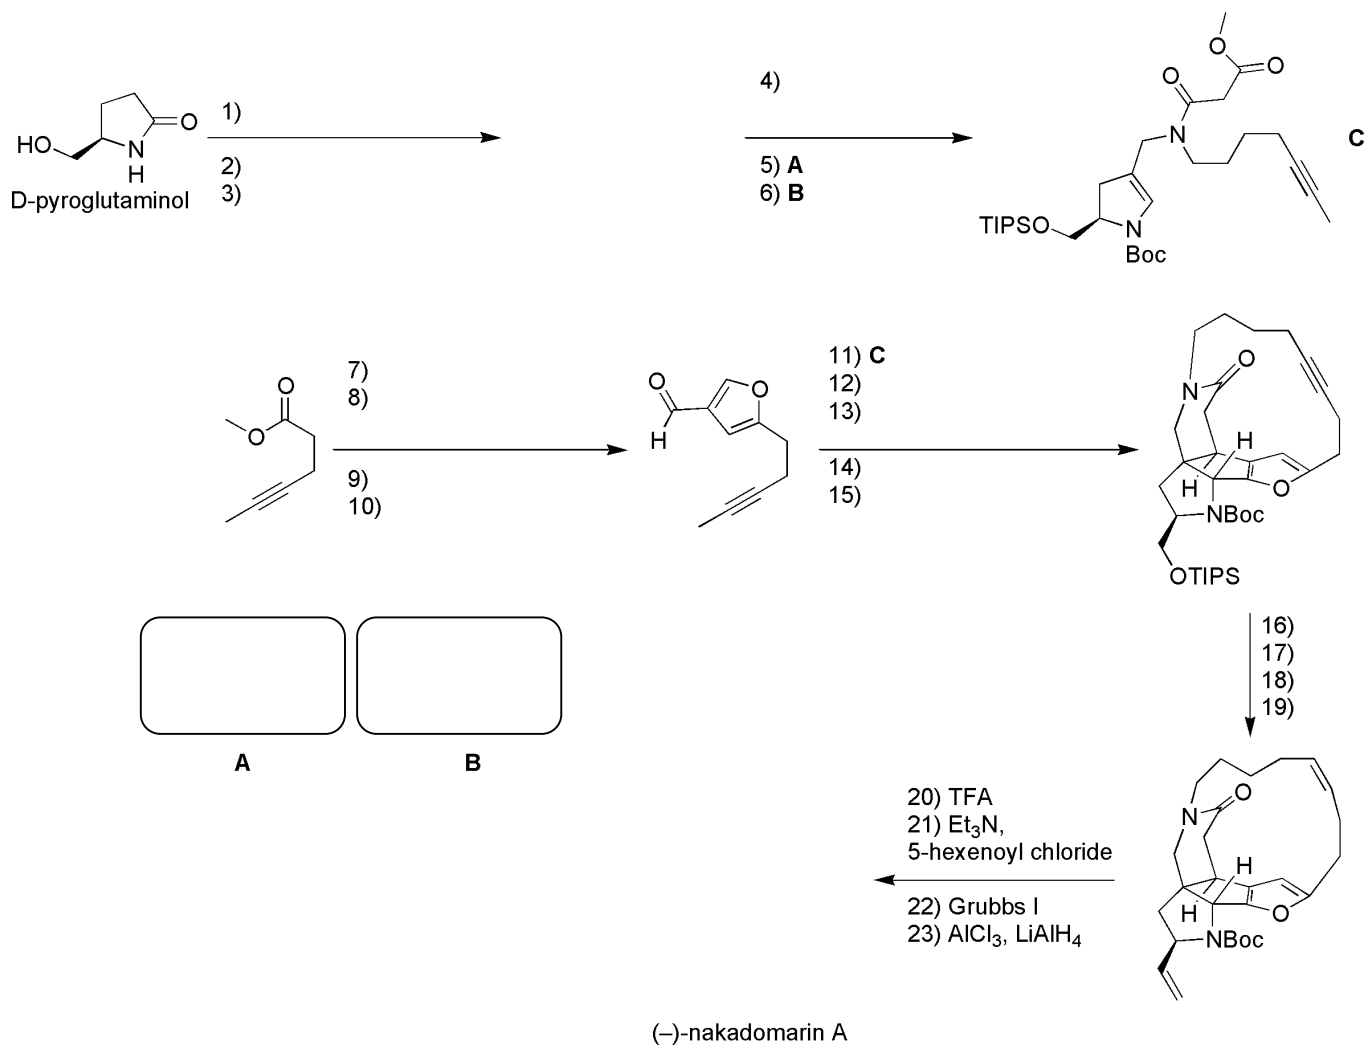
HO
N
H
O
D-pyroglutaminol

1)
2)
3)

4)
5) **A**
6) **B**

O
O
O
N
TIPSO
N
Boc
**C**

O
O
7)
8)
9)
10)

O
H
O

11) **C**
12)
13)
14)
15)

N
O
H
H
O
NBoc
OTIPS

16)
17)
18)
19)

**A**
**B**

N
O
H
H
O
NBoc

20) TFA
21) $Et_3N$,
5-hexenoyl chloride
22) Grubbs I
23) $AlCl_3$, $LiAlH_4$

(–)-nakadomarin A